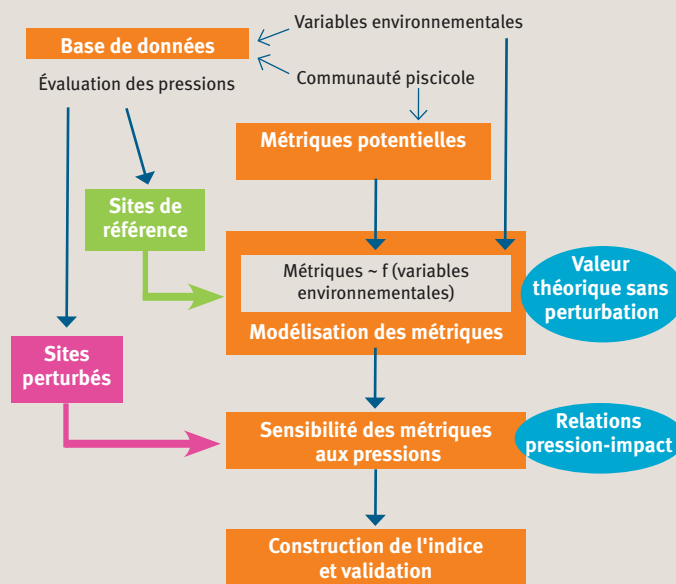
Variables environnementales

Base de données

Évaluation des pressions

Communauté piscicole

Métriques potentielles

Sites de référence

Métriques ~ f (variables environnementales)

Modélisation des métriques

Valeur théorique sans perturbation

Sites perturbés

Sensibilité des métriques aux pressions

Relations pression-impact

Construction de l'indice et validation